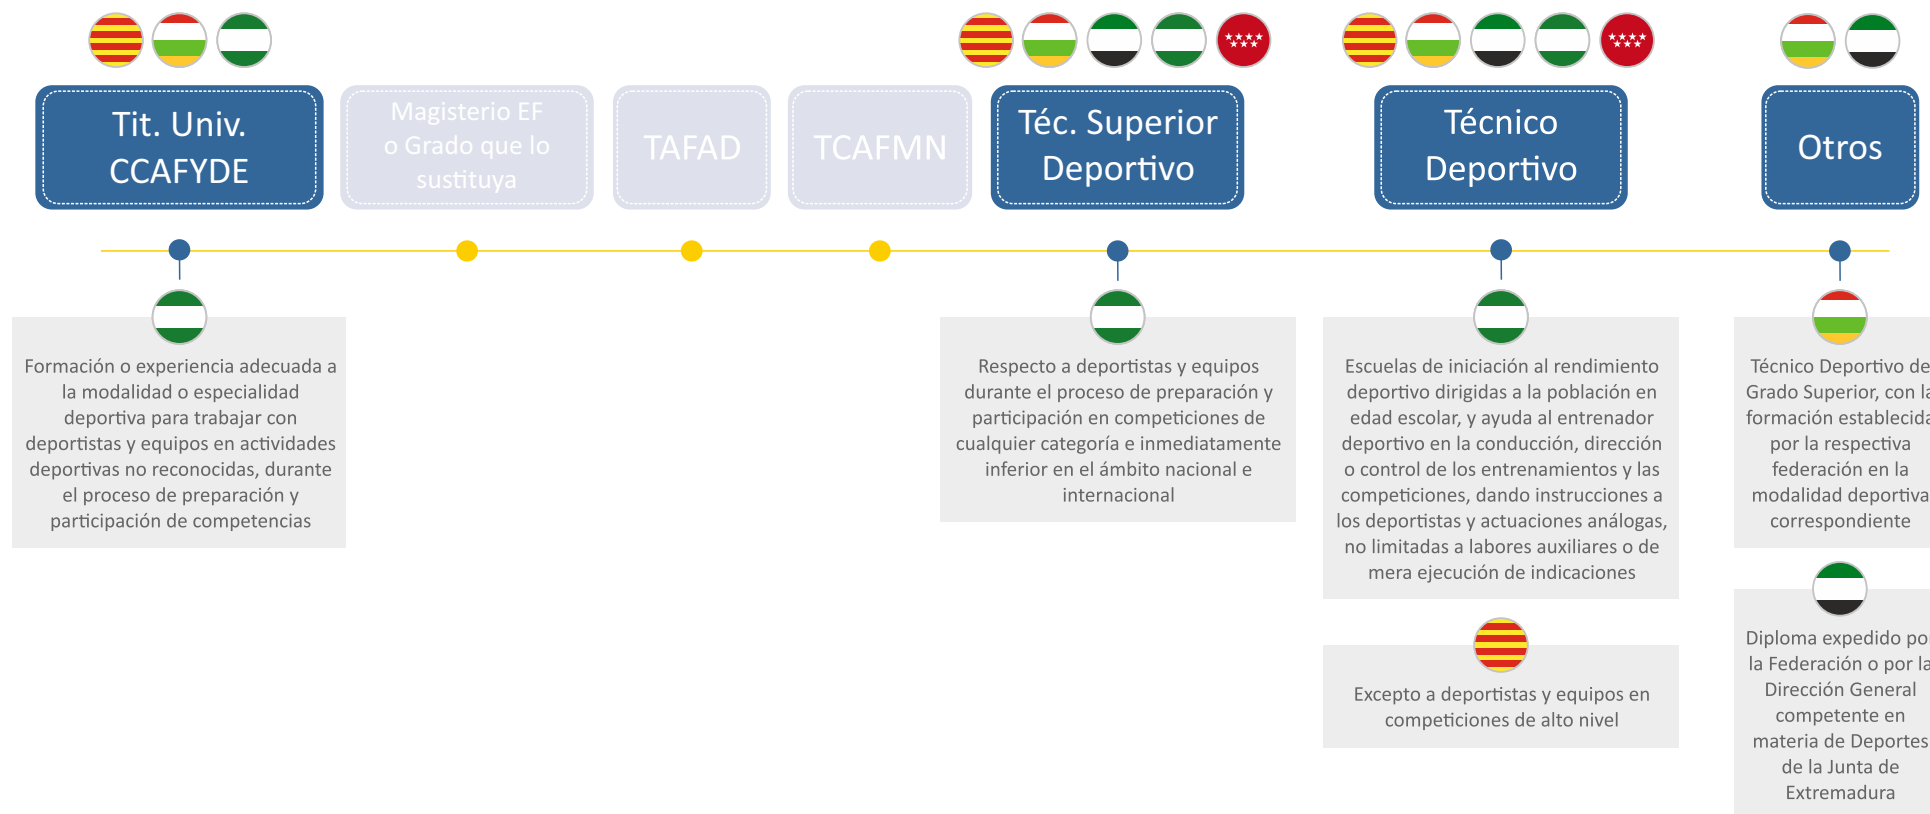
Tit. Univ. CCAFYDE

Magisterio EF o Grado que lo sustituya

TAFAD

TCAFMN

Téc. Superior Deportivo

Técnico Deportivo

Otros

Formación o experiencia adecuada a la modalidad o especialidad deportiva para trabajar con deportistas y equipos en actividades deportivas no reconocidas, durante el proceso de preparación y participación de competencias

Respecto a deportistas y equipos durante el proceso de preparación y participación en competiciones de cualquier categoría e inmediatamente inferior en el ámbito nacional e internacional

Escuelas de iniciación al rendimiento deportivo dirigidas a la población en edad escolar, y ayuda al entrenador deportivo en la conducción, dirección o control de los entrenamientos y las competiciones, dando instrucciones a los deportistas y actuaciones análogas, no limitadas a labores auxiliares o de mera ejecución de indicaciones

Excepto a deportistas y equipos en competiciones de alto nivel

Técnico Deportivo de Grado Superior, con la formación establecida por la respectiva federación en la modalidad deportiva correspondiente

Diploma expedido por la Federación o por la Dirección General competente en materia de Deportes de la Junta de Extremadura